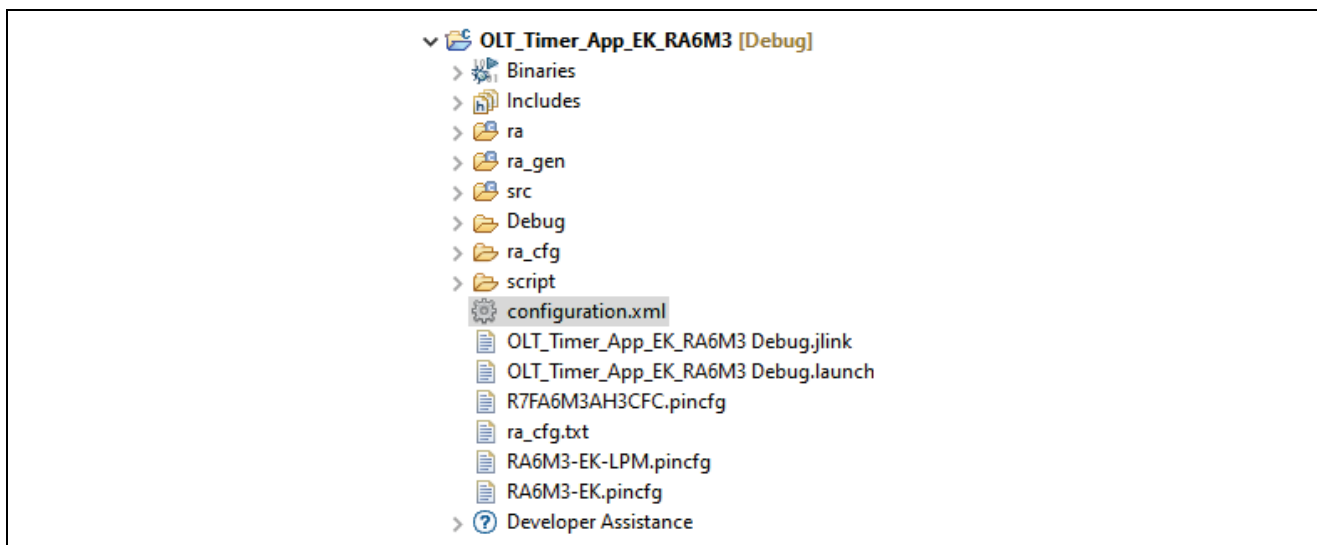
OLT_Timer_App_EK_RA6M3 [Debug]
Binaries
Includes
ra
ra_gen
src
Debug
ra_cfg
script
configuration.xml
OLT_Timer_App_EK_RA6M3 Debug.jlink
OLT_Timer_App_EK_RA6M3 Debug.launch
R7FA6M3AH3CFC.pincfg
ra_cfg.txt
RA6M3-EK-LPM.pincfg
RA6M3-EK.pincfg
Developer Assistance